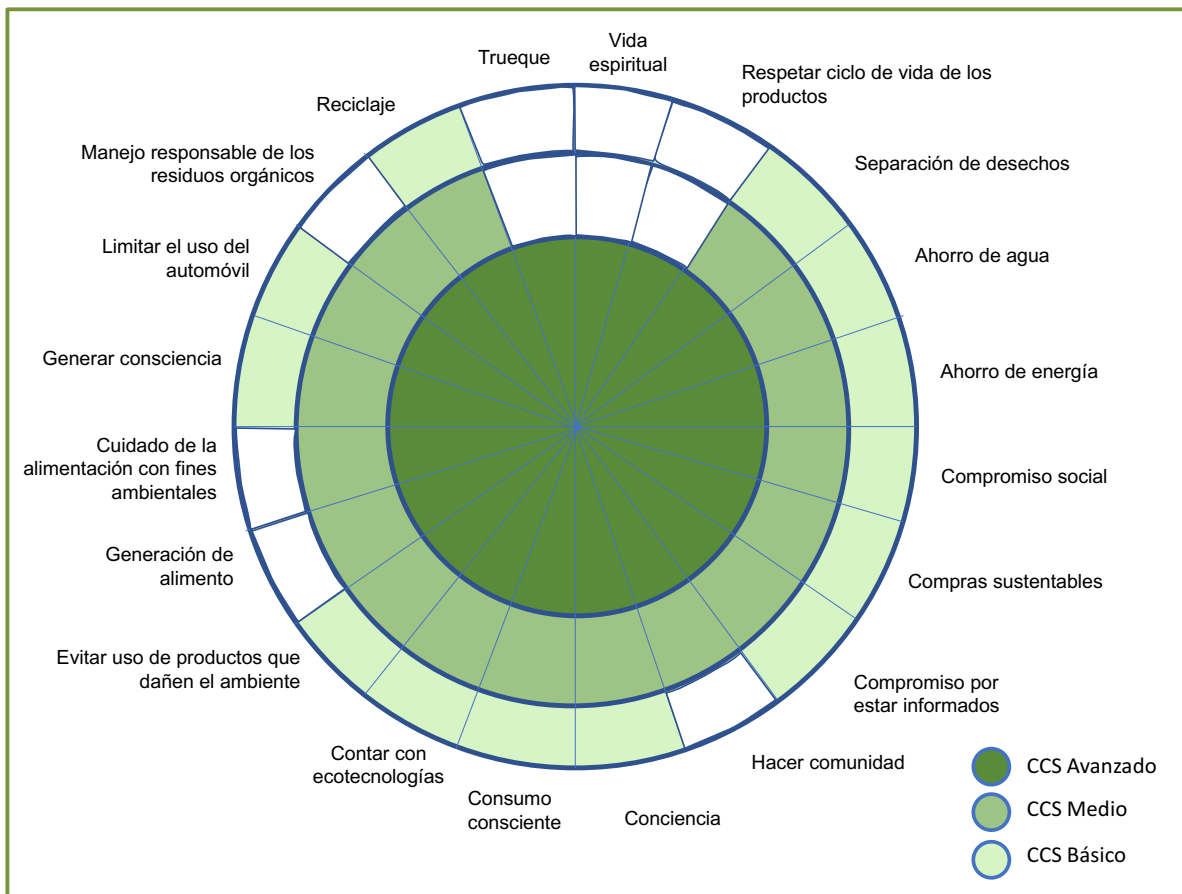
Trueque

Vida espiritual

Respetar ciclo de vida de los productos

Separación de desechos

Ahorro de agua

Ahorro de energía

Compromiso social

Compras sustentables

Compromiso por estar informados

Hacer comunidad

Conciencia

Consumo consciente

Contar con ecotecnologías

Evitar uso de productos que dañen el ambiente

Generación de alimento

Cuidado de la alimentación con fines ambientales

Generar consciencia

Limitar el uso del automóvil

Manejo responsable de los residuos orgánicos

Reciclaje

CCS Avanzado

CCS Medio

CCS Básico